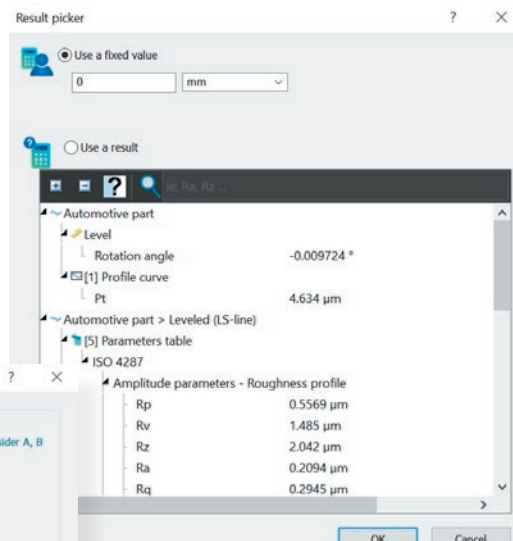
Result picker

? ×

Use a fixed value

0 mm

Use a result

ie: Ra, Rz ...

Automotive part

Level

Rotation angle -0.009724 °

[1] Profile curve

Pt 4.634 µm

Automotive part > Leveled (LS-line)

[5] Parameters table

ISO 4287

Amplitude parameters - Roughness profile

| | |
|---|---|
| Rp | 0.5569 µm |
| Rv | 1.485 µm |
| Rz | 2.042 µm |
| Ra | 0.2094 µm |
| Rq | 0.2945 µm |

? ×

sider A, B

OK Cancel